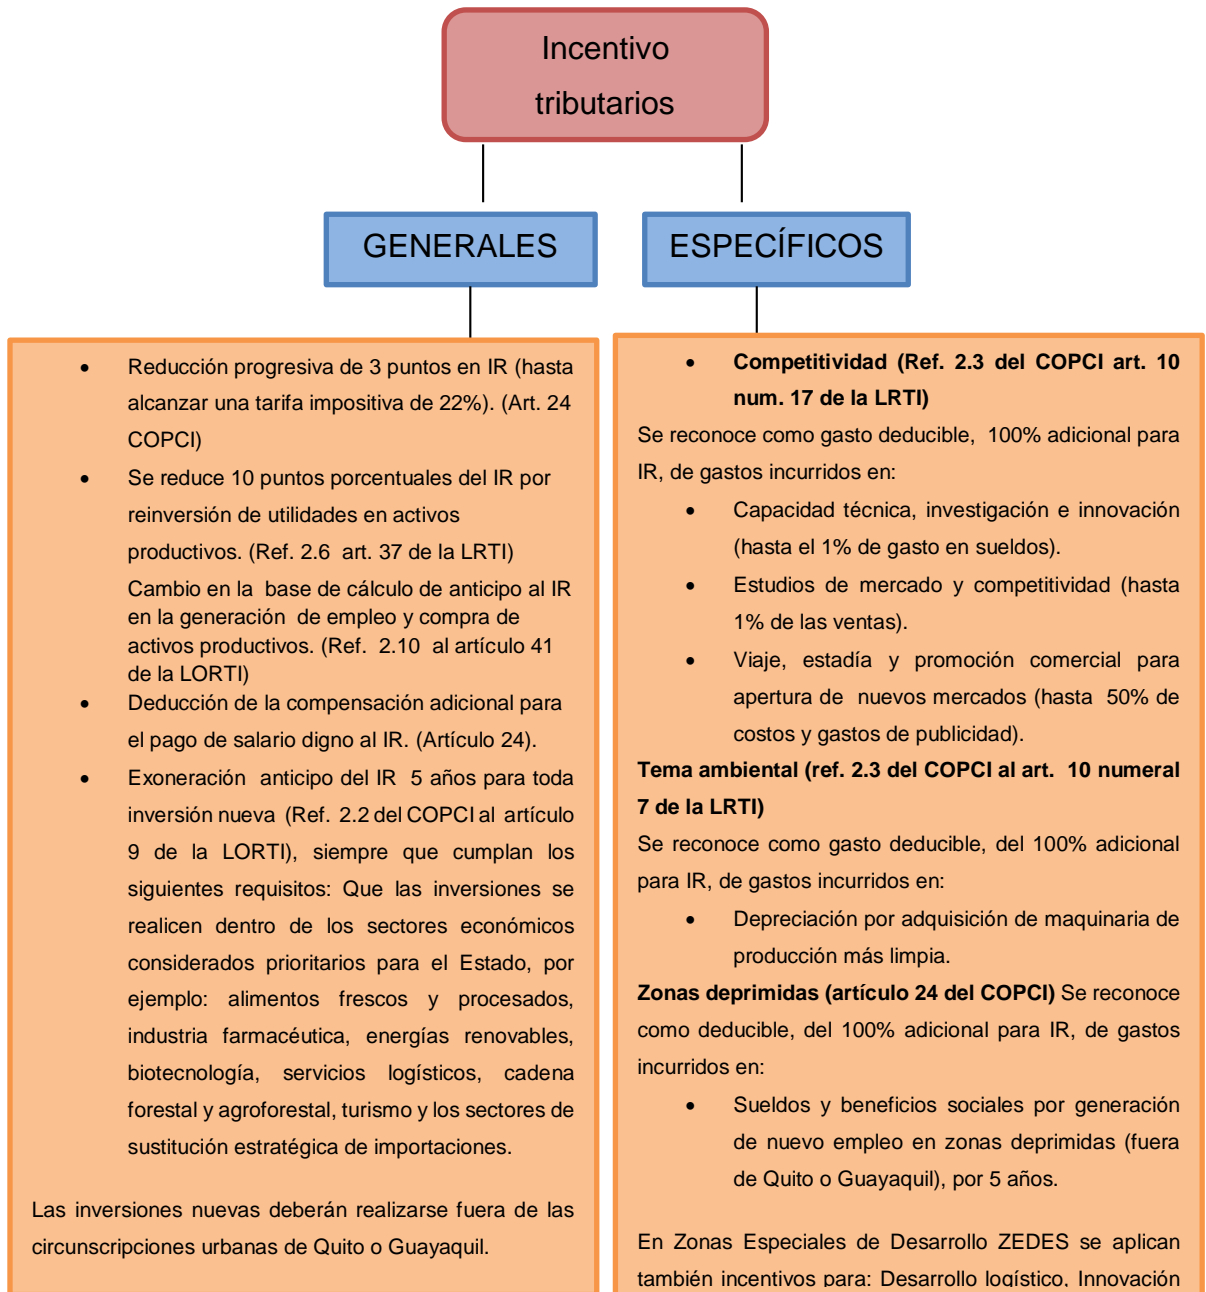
Incentivo tributarios

GENERALES

ESPECÍFICOS

- Reducción progresiva de 3 puntos en IR (hasta alcanzar una tarifa impositiva de 22%). (Art. 24 COPCI)
- Se reduce 10 puntos porcentuales del IR por reinversión de utilidades en activos productivos. (Ref. 2.6 art. 37 de la LRTI)

Cambio en la base de cálculo de anticipo al IR en la generación de empleo y compra de activos productivos. (Ref. 2.10 al artículo 41 de la LORTI)

- Deducción de la compensación adicional para el pago de salario digno al IR. (Artículo 24).
- Exoneración anticipo del IR 5 años para toda inversión nueva (Ref. 2.2 del COPCI al artículo 9 de la LORTI), siempre que cumplan los siguientes requisitos: Que las inversiones se realicen dentro de los sectores económicos considerados prioritarios para el Estado, por ejemplo: alimentos frescos y procesados, industria farmacéutica, energías renovables, biotecnología, servicios logísticos, cadena forestal y agroforestal, turismo y los sectores de sustitución estratégica de importaciones.

Las inversiones nuevas deberán realizarse fuera de las circunscripciones urbanas de Quito o Guayaquil.

- **Competitividad (Ref. 2.3 del COPCI art. 10 num. 17 de la LRTI)**

Se reconoce como gasto deducible, 100% adicional para IR, de gastos incurridos en:

- Capacidad técnica, investigación e innovación (hasta el 1% de gasto en sueldos).
- Estudios de mercado y competitividad (hasta 1% de las ventas).
- Viaje, estadía y promoción comercial para apertura de nuevos mercados (hasta 50% de costos y gastos de publicidad).

**Tema ambiental (ref. 2.3 del COPCI al art. 10 numeral 7 de la LRTI)**

Se reconoce como gasto deducible, del 100% adicional para IR, de gastos incurridos en:

- Depreciación por adquisición de maquinaria de producción más limpia.

**Zonas deprimidas (artículo 24 del COPCI)** Se reconoce como deducible, del 100% adicional para IR, de gastos incurridos en:

- Sueldos y beneficios sociales por generación de nuevo empleo en zonas deprimidas (fuera de Quito o Guayaquil), por 5 años.

En Zonas Especiales de Desarrollo ZEDES se aplican también incentivos para: Desarrollo logístico, Innovación